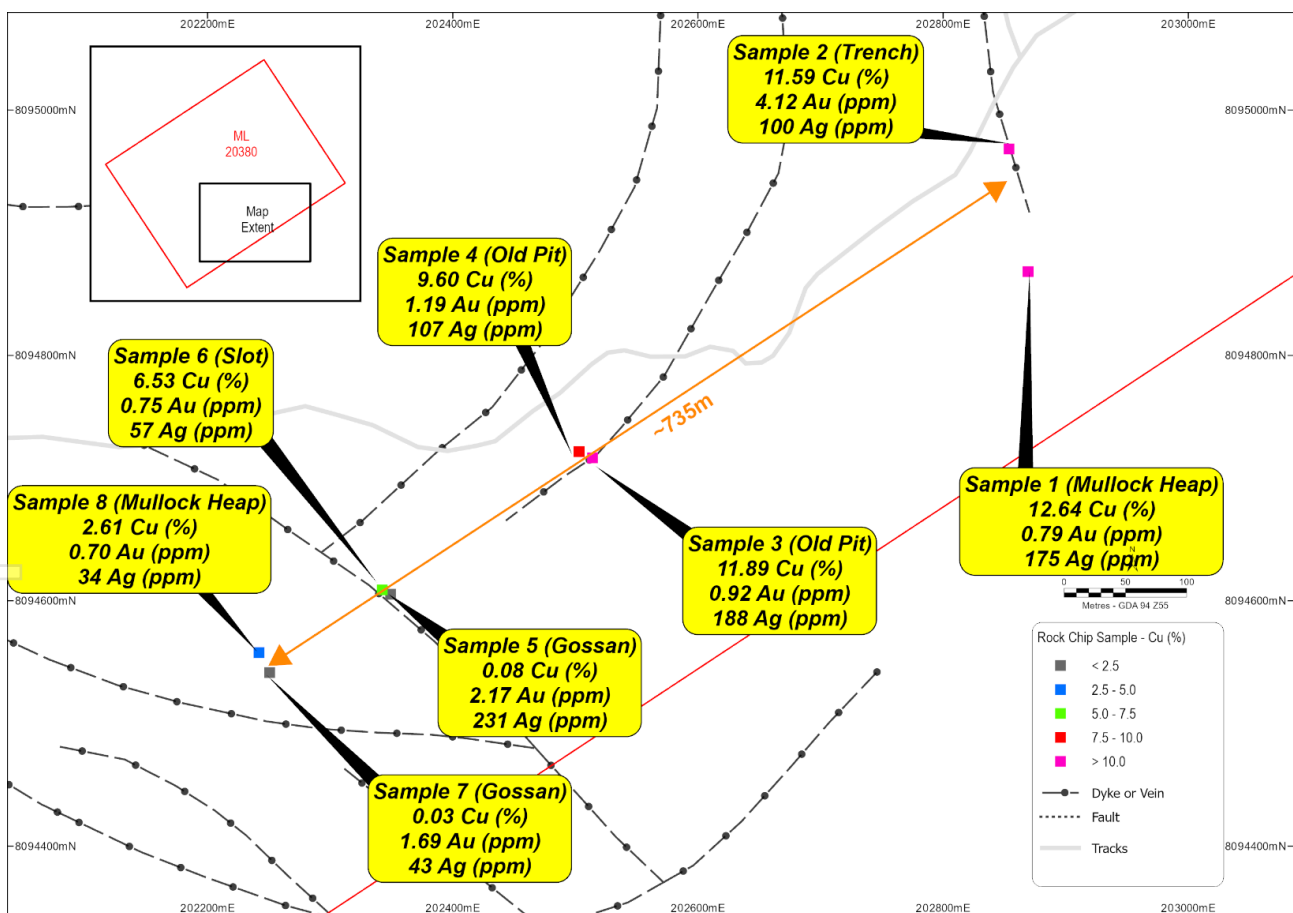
202200mE
202400mE
202600mE
202800mE
203000mE

8095000mN
8095000mN
8094800mN
8094800mN
8094600mN
8094600mN
8094400mN
8094400mN

ML
20380

Map
Extent

Sample 2 (Trench)
11.59 Cu (%)
4.12 Au (ppm)
100 Ag (ppm)

Sample 4 (Old Pit)
9.60 Cu (%)
1.19 Au (ppm)
107 Ag (ppm)

Sample 6 (Slot)
6.53 Cu (%)
0.75 Au (ppm)
57 Ag (ppm)

~735m

Sample 8 (Mullock Heap)
2.61 Cu (%)
0.70 Au (ppm)
34 Ag (ppm)

Sample 1 (Mullock Heap)
12.64 Cu (%)
0.79 Au (ppm)
175 Ag (ppm)

Sample 3 (Old Pit)
11.89 Cu (%)
0.92 Au (ppm)
188 Ag (ppm)

N
0
50
100
Metres - GDA 94 Z55

Sample 5 (Gossan)
0.08 Cu (%)
2.17 Au (ppm)
231 Ag (ppm)

Sample 7 (Gossan)
0.03 Cu (%)
1.69 Au (ppm)
43 Ag (ppm)

Rock Chip Sample - Cu (%)
< 2.5
2.5 - 5.0
5.0 - 7.5
7.5 - 10.0
> 10.0
Dyke or Vein
Fault
Tracks